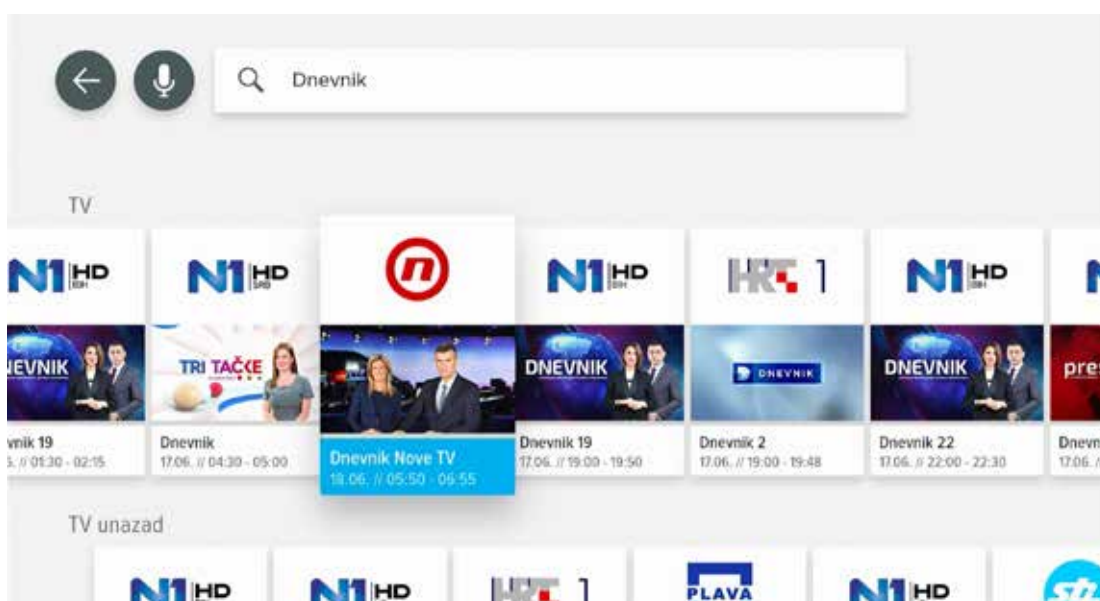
Dnevnik

TV

N1 HD BIH
EVNIK
vnik 19
. // 01:30 - 02:15

N1 HD SRB
TRI TAČKE
Dnevnik
17.06. // 04:30 - 05:00

Dnevnik Nove TV
18.06. // 05:50 - 06:55

N1 HD BIH
DNEVNIK
Dnevnik 19
17.06. // 19:00 - 19:50

HRT 1
DNEVNIK
Dnevnik 2
17.06. // 19:00 - 19:48

N1 HD BIH
DNEVNIK
Dnevnik 22
17.06. // 22:00 - 22:30

pre
Dnevn
17.06.

TV unazad

N1 HD
N1 HD
HRT 1
PLAVA
N1 HD